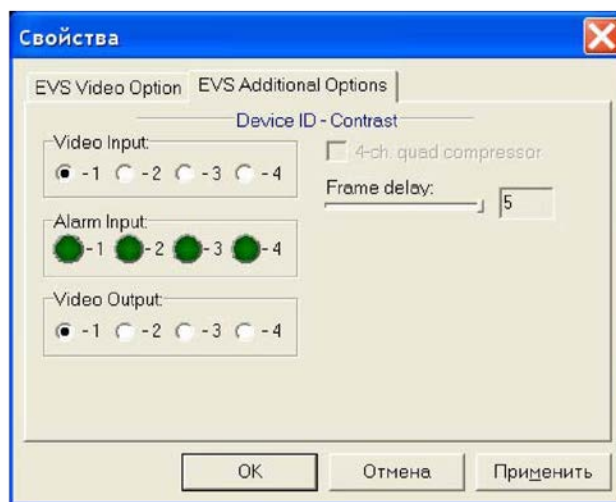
Свойства

EVS Video Option | EVS Additional Options

Device ID - Contrast

Video Input:
-1 -2 -3 -4

4-ch. quad compressor

Frame delay:
5

Alarm Input:
-1 -2 -3 -4

Video Output:
-1 -2 -3 -4

OK | Отмена | Применить